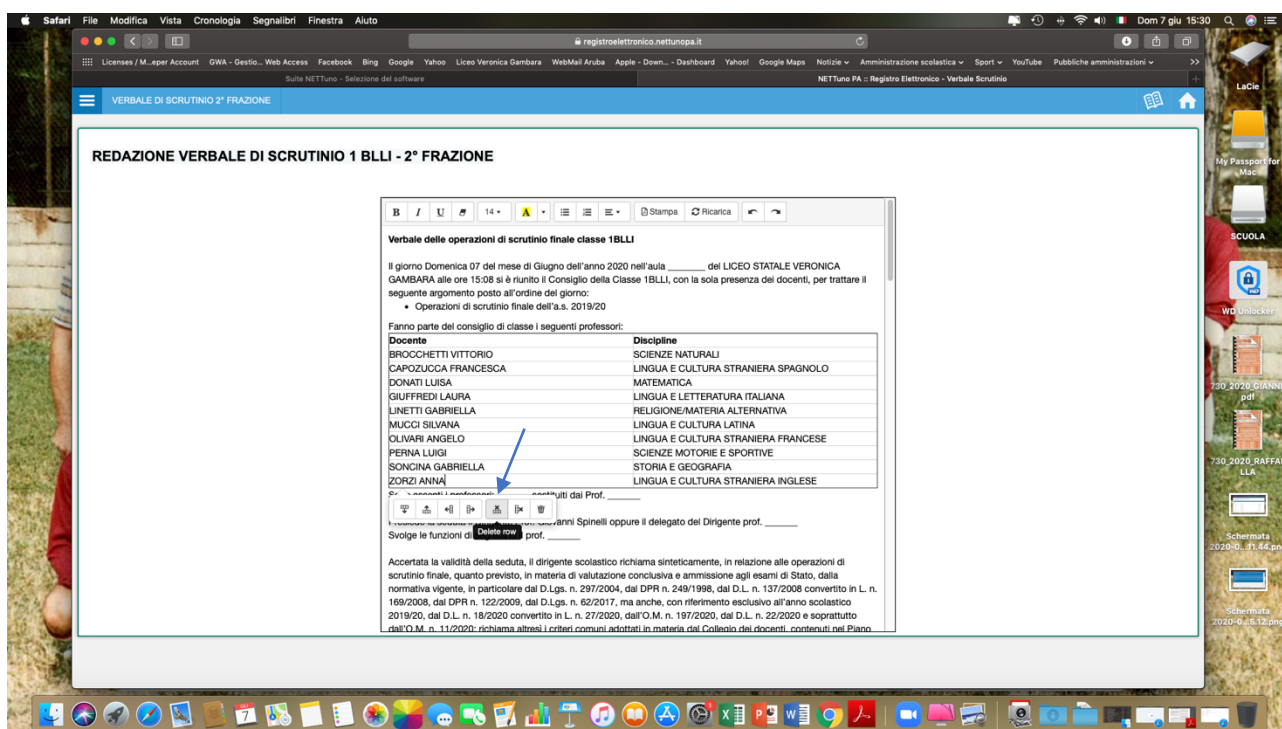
Safari File Modifica Vista Cronologia Segnalibri Finestra Aiuto

Dom 7 giu 15:30

registroelettronico.nettunopa.it

Licenses / M...eper Account GWA - Gestio... Web Access Facebook Bing Google Yahoo Liceo Veronica Gambara WebMail Aruba Apple - Down... - Dashboard Yahoo! Google Maps Notizie Amministrazione scolastica Sport YouTube Pubbliche amministrazioni

Suite NETTuno - Selezione del software

NETTuno PA :: Registro Elettronico - Verbale Scrutinio

VERBALE DI SCRUTINIO 2° FRAZIONE

REDAZIONE VERBALE DI SCRUTINIO 1 BLLI - 2° FRAZIONE

B I U 14 A Stampa Ricarica

Verbale delle operazioni di scrutinio finale classe 1BLLI

Il giorno Domenica 07 del mese di Giugno dell'anno 2020 nell'aula _______ del LICEO STATALE VERONICA GAMBARA alle ore 15:08 si è riunito il Consiglio della Classe 1BLLI, con la sola presenza dei docenti, per trattare il seguente argomento posto all'ordine del giorno:

• Operazioni di scrutinio finale dell'a.s. 2019/20

Fanno parte del consiglio di classe i seguenti professori:

| Docente | Discipline |
|---|---|
| BROCCHETTI VITTORIO | SCIENZE NATURALI |
| CAPOZUCCA FRANCESCA | LINGUA E CULTURA STRANIERA SPAGNOLO |
| DONATI LUISA | MATEMATICA |
| GIUFFREDI LAURA | LINGUA E LETTERATURA ITALIANA |
| LINETTI GABRIELLA | RELIGIONE/MATERIA ALTERNATIVA |
| MUCCI SILVANA | LINGUA E CULTURA LATINA |
| OLIVARI ANGELO | LINGUA E CULTURA STRANIERA FRANCESE |
| PERNA LUIGI | SCIENZE MOTORIE E SPORTIVE |
| SONCINA GABRIELLA | STORIA E GEOGRAFIA |
| ZORZI ANNA | LINGUA E CULTURA STRANIERA INGLESE |

S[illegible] assenti i professori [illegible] sostituiti dai Prof. _______

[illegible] Giovanni Spinelli oppure il delegato del Dirigente prof. _______

Svolge le funzioni di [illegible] prof. _______

Delete row

Accertata la validità della seduta, il dirigente scolastico richiama sinteticamente, in relazione alle operazioni di scrutinio finale, quanto previsto, in materia di valutazione conclusiva e ammissione agli esami di Stato, dalla normativa vigente, in particolare dal D.Lgs. n. 297/2004, dal DPR n. 249/1998, dal D.L. n. 137/2008 convertito in L. n. 169/2008, dal DPR n. 122/2009, dal D.Lgs. n. 62/2017, ma anche, con riferimento esclusivo all'anno scolastico 2019/20, dal D.L. n. 18/2020 convertito in L. n. 27/2020, dall'O.M. n. 197/2020, dal D.L. n. 22/2020 e soprattutto dall'O.M. n. 11/2020; richiama altresì i criteri comuni adottati in materia dal Collegio dei docenti, contenuti nel Piano

LaCie

My Passport for Mac

SCUOLA

WD Unlocker

730_2020_GIANNI.pdf

730_2020_RAFFAELLA

Schermata 2020-0...11.44.png

Schermata 2020-0...5.12.png